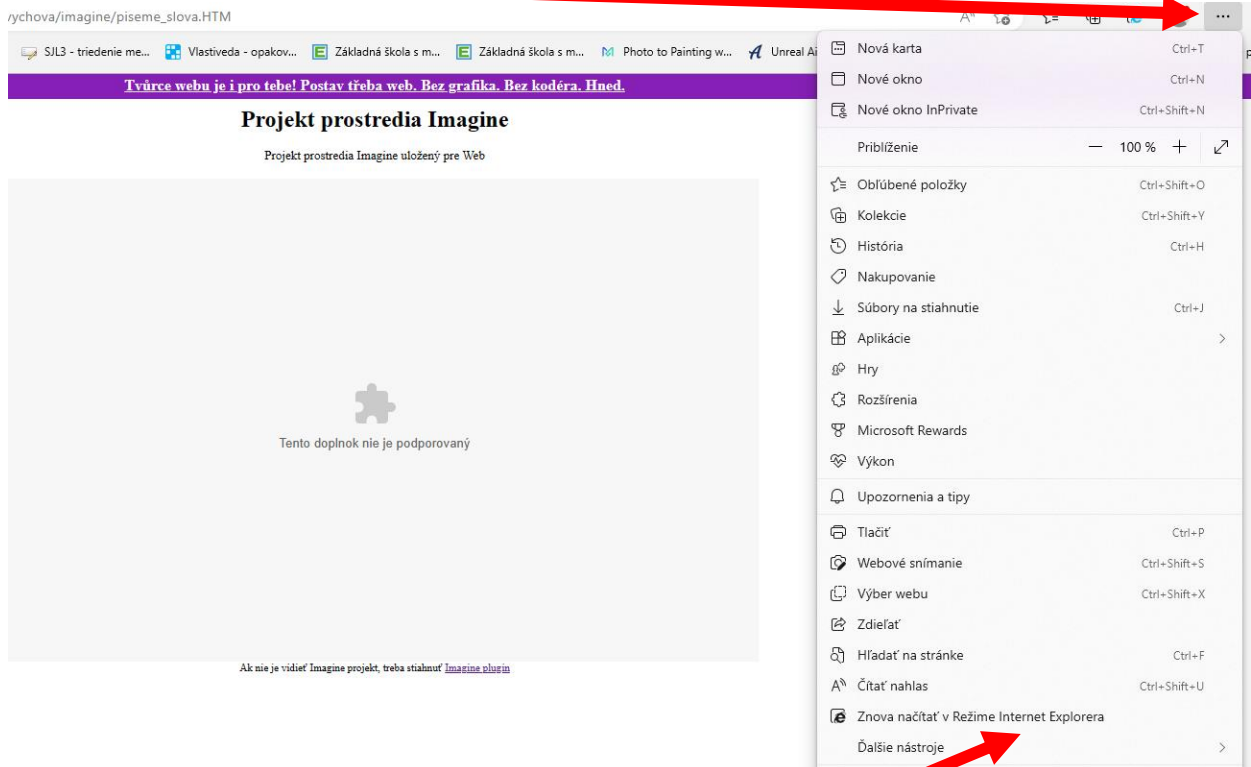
/ychova/imagine/piseme_slova.HTM

SJL3 - triedenie me... Vlastiveda - opakov... Základná škola s m... Základná škola s m... Photo to Painting w... Unreal Ai

Tvůrce webu je i pro tebe! Postav třeba web. Bez grafika. Bez kodéra. Hned.

Projekt prostredia Imagine

Projekt prostredia Imagine uložený pre Web

Tento doplnok nie je podporovaný

Ak nie je vidieť Imagine projekt, treba stiahnuť Imagine plugin

| | |
|---|---|
| Nová karta | Ctrl+T |
| Nové okno | Ctrl+N |
| Nové okno InPrivate | Ctrl+Shift+N |
| Priblíženie — 100 % + | |
| Obľúbené položky | Ctrl+Shift+O |
| Kolekcie | Ctrl+Shift+Y |
| História | Ctrl+H |
| Nakupovanie | |
| Súbory na stiahnutie | Ctrl+J |
| Aplikácie | |
| Hry | |
| Rozšírenia | |
| Microsoft Rewards | |
| Výkon | |
| Upozornenia a tipy | |
| Tlačiť | Ctrl+P |
| Webové snímanie | Ctrl+Shift+S |
| Výber webu | Ctrl+Shift+X |
| Zdieľať | |
| Hľadať na stránke | Ctrl+F |
| Čítať nahlas | Ctrl+Shift+U |
| Znova načítať v Režime Internet Explorera | |
| Ďalšie nástroje | |